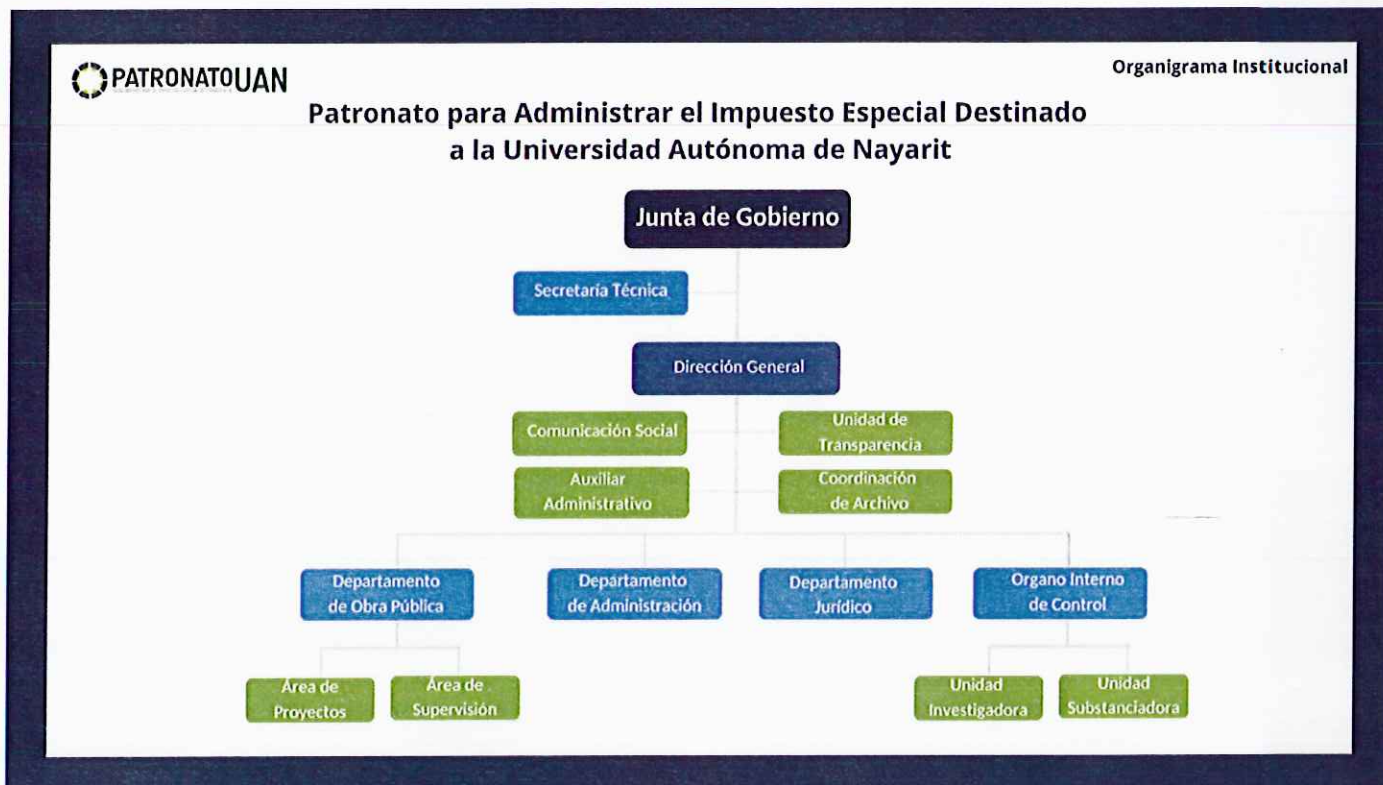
PATRONATOUAN

Organigrama Institucional

Patronato para Administrar el Impuesto Especial Destinado a la Universidad Autónoma de Nayarit

Junta de Gobierno

Secretaría Técnica

Dirección General

Comunicación Social

Unidad de Transparencia

Auxiliar Administrativo

Coordinación de Archivo

Departamento de Obra Pública

Departamento de Administración

Departamento Jurídico

Organo Interno de Control

Área de Proyectos

Área de Supervisión

Unidad Investigadora

Unidad Substanciadora